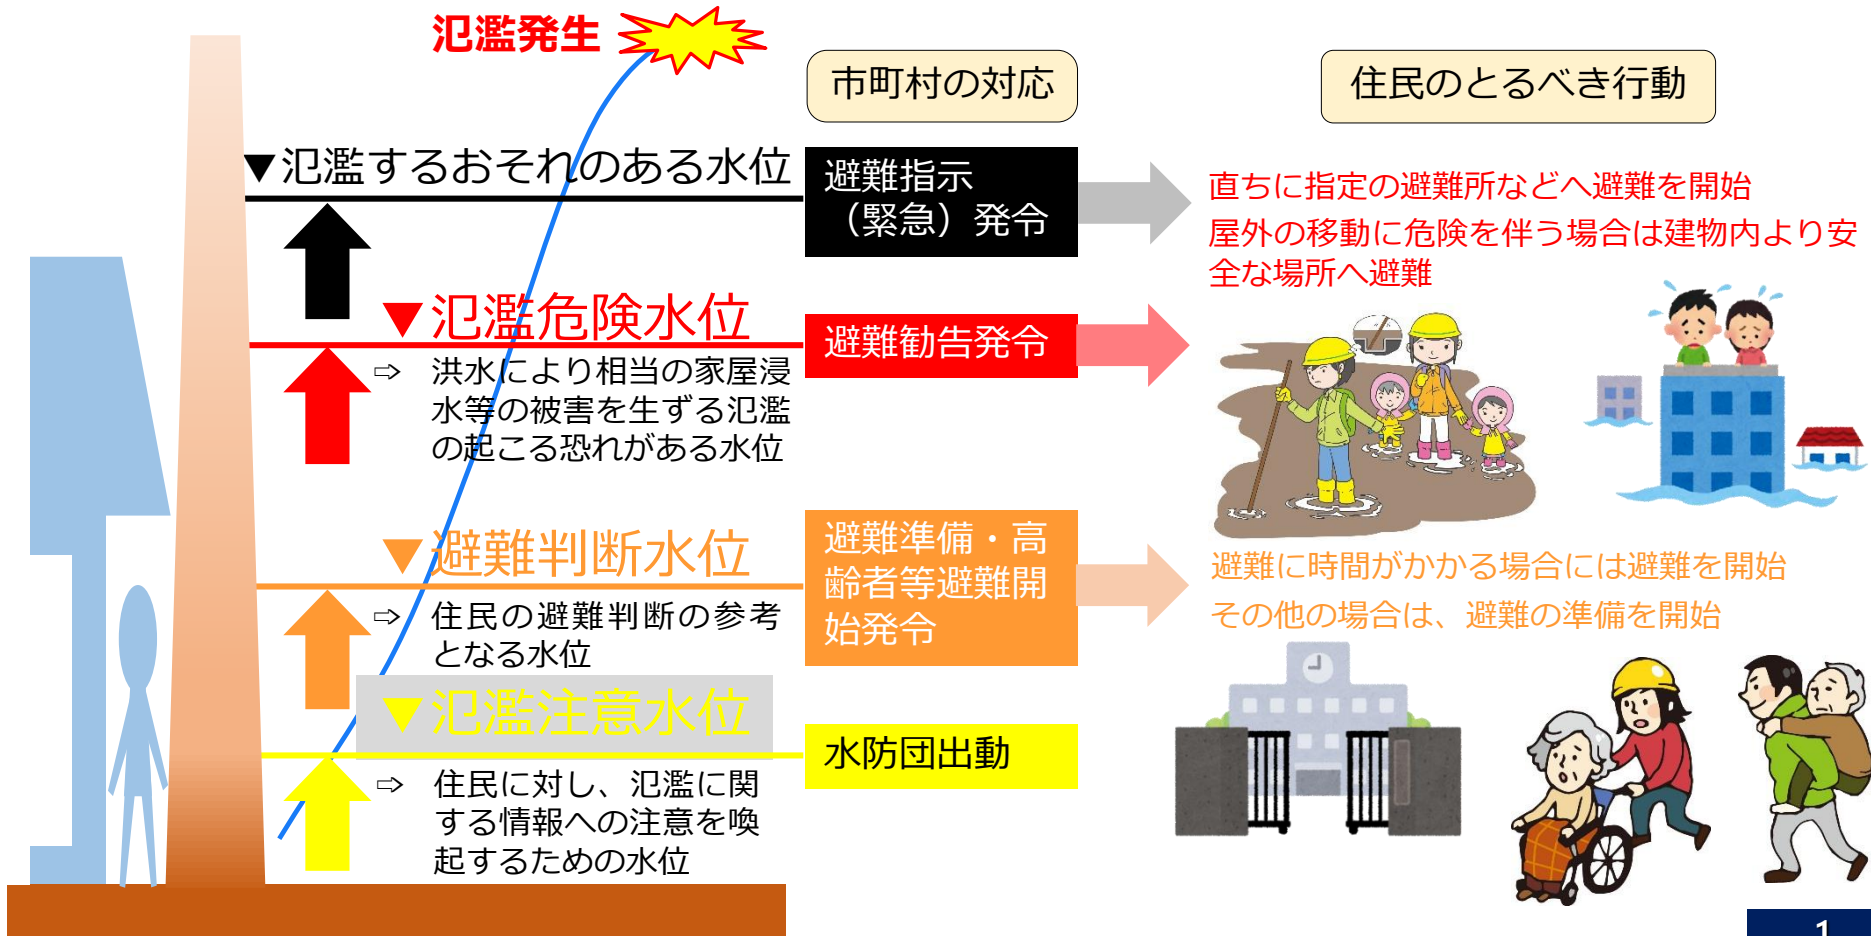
氾濫発生

市町村の対応

住民のとるべき行動

▼氾濫するおそれのある水位

避難指示（緊急）発令

直ちに指定の避難所などへ避難を開始
屋外の移動に危険を伴う場合は建物内より安全な場所へ避難

▼氾濫危険水位

⇨ 洪水により相当の家屋浸水等の被害を生ずる氾濫の起こる恐れがある水位

避難勧告発令

▼避難判断水位

⇨ 住民の避難判断の参考となる水位

避難準備・高齢者等避難開始発令

避難に時間がかかる場合には避難を開始
その他の場合は、避難の準備を開始

▼氾濫注意水位

⇨ 住民に対し、氾濫に関する情報への注意を喚起するための水位

水防団出動

1